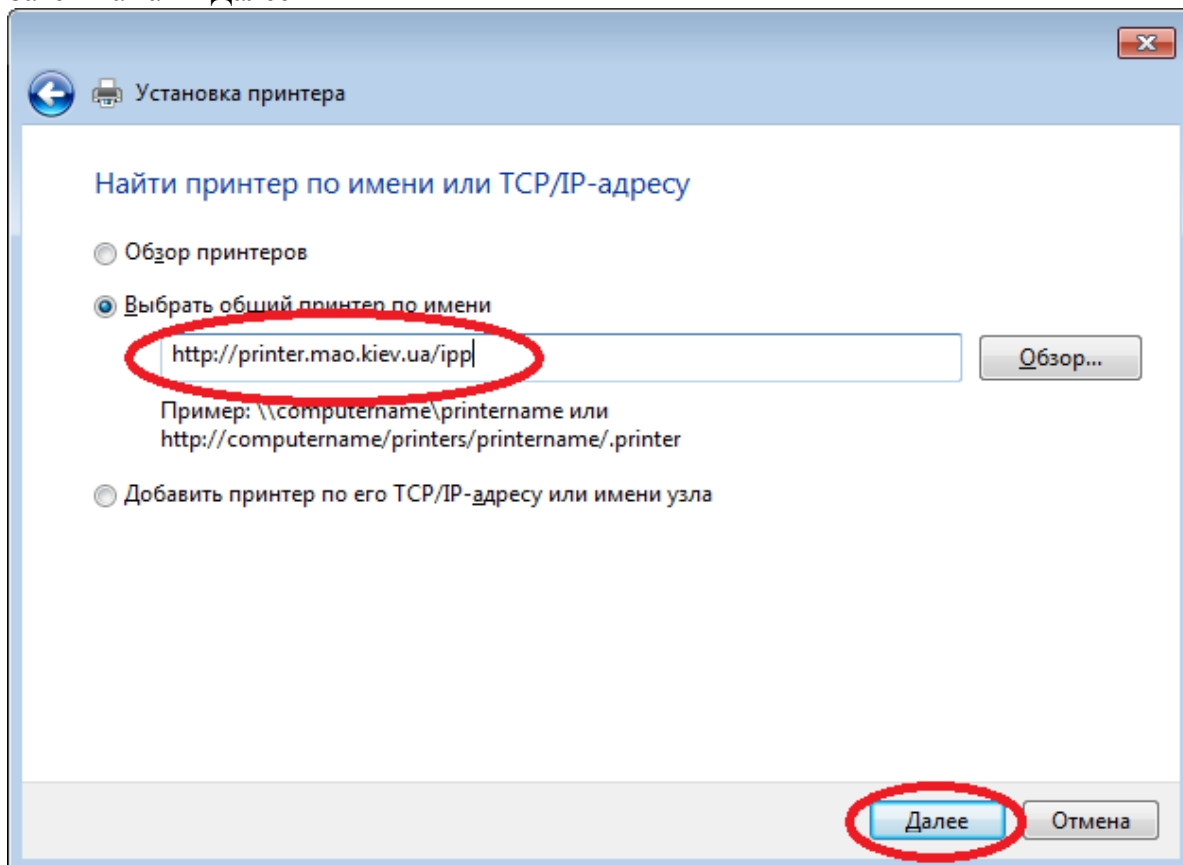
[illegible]

Установка принтера

Найти принтер по имени или TCP/IP-адресу

Обзор принтеров

Выбрать общий принтер по имени

http://printer.mao.kiev.ua/ipp

Обзор...

Пример: \\computername\printername или http://computername/printers/printername/.printer

Добавить принтер по его TCP/IP-адресу или имени узла

Далее

Отмена